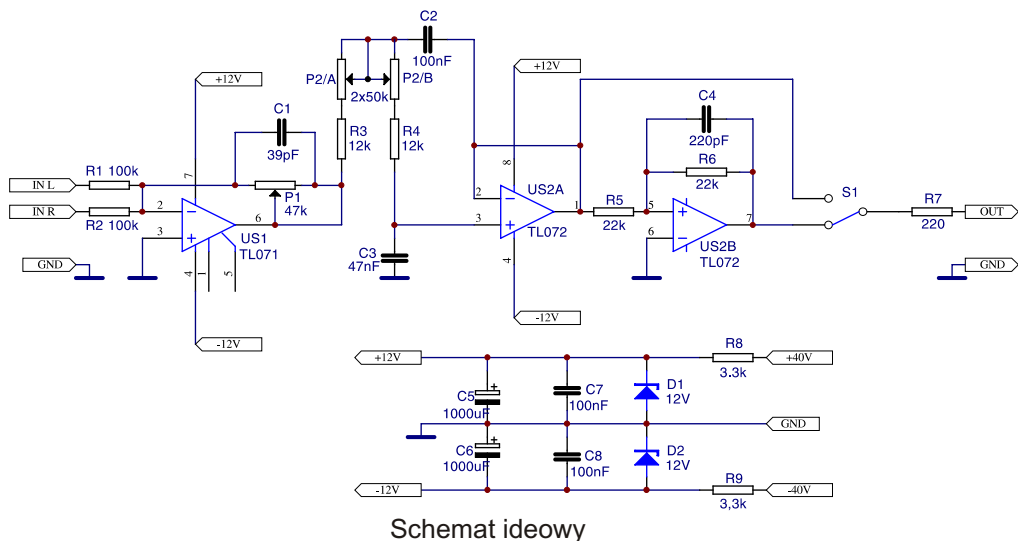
C2
100nF
+12V
P2/A
P2/B
2x50k
+12V
C4
C1
R3
12k
R4
12k
8
220pF
39pF
R6
22k
R1 100k
7
US2A
IN L
2
R5
S1
R7
P1
47k
1
5
IN R
2
22k
7
220
OUT
R2 100k
6
3
3
US1
TL071
TL072
6
US2B
TL072
GND
GND
C3
47nF
4
1
5
4
-12V
-12V
R8
+12V
+40V
3,3k
C5
1000uF
C7
100nF
D1
12V
GND
C6
1000uF
C8
100nF
D2
12V
R9
-12V
-40V
3,3k
Schemat ideowy